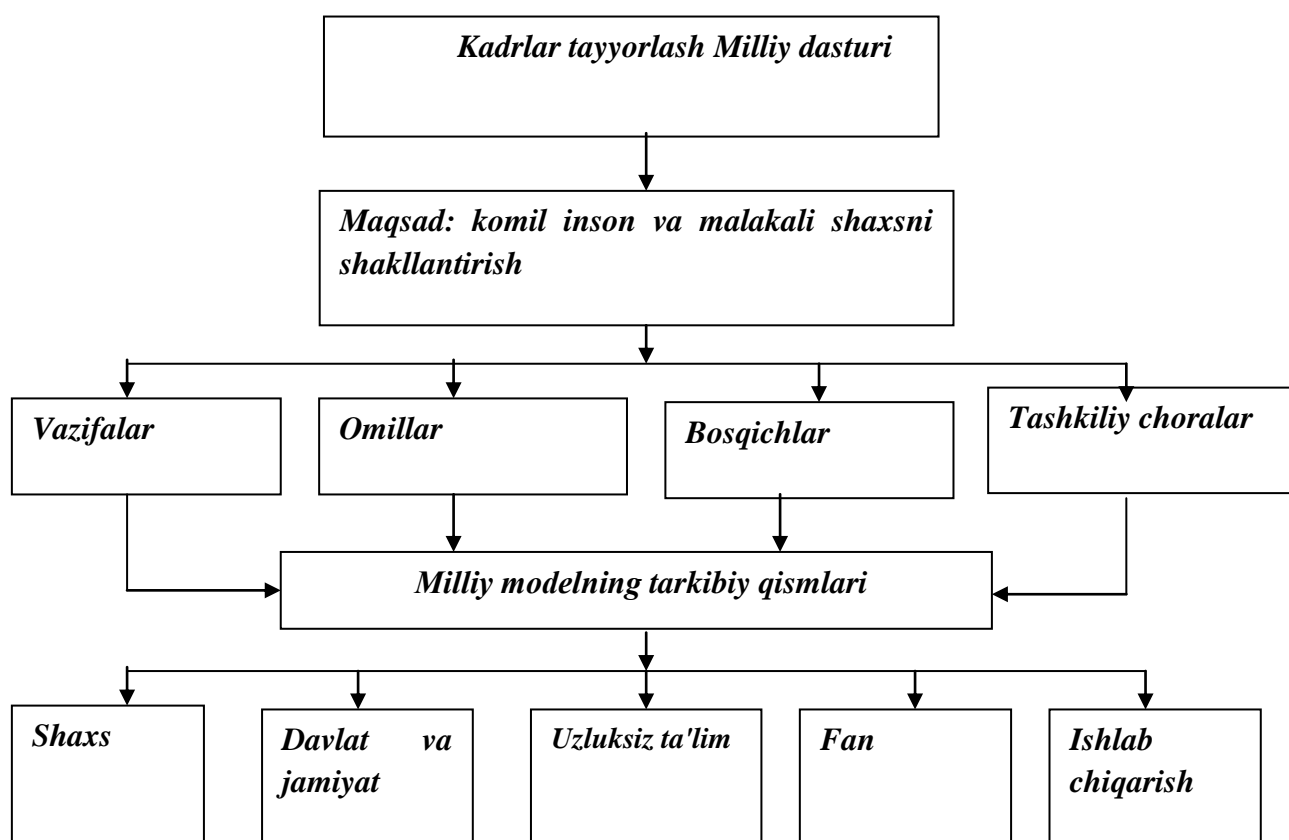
Kadrlar tayyorlash Milliy dasturi

Maqsad: komil inson va malakali shaxsni shakllantirish

Vazifalar

Omillar

Bosqichlar

Tashkiliy choralar

Milliy modelning tarkibiy qismlari

Shaxs

Davlat va jamiyat

Uzluksiz ta'lim

Fan

Ishlab chiqarish